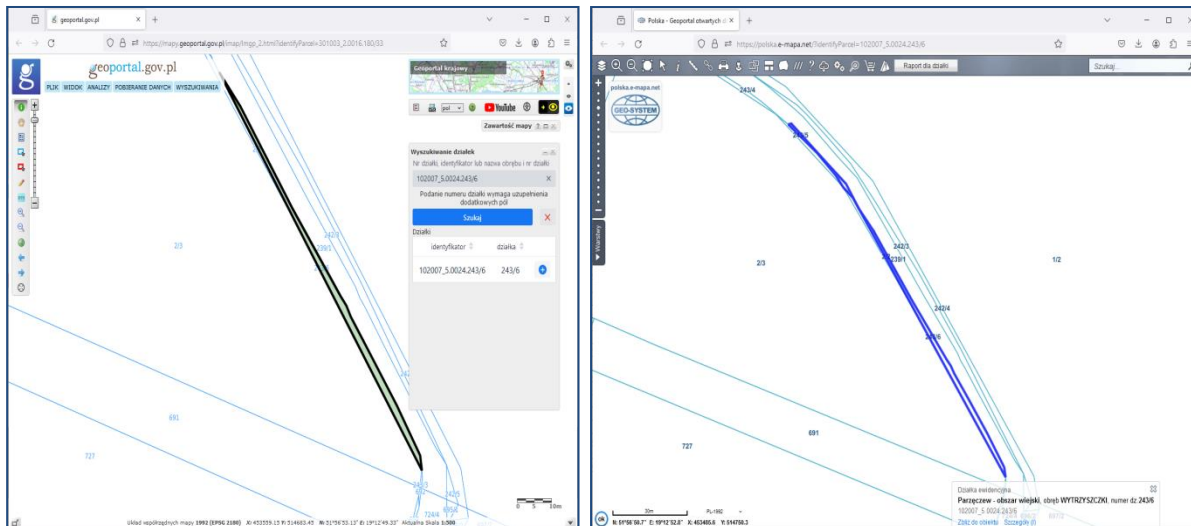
geoportal.gov.pl
https://mapy.geoportal.gov.pl/imap/Imgp_2.html?identifyParcel=301003_2.0016.180/33
geoportal.gov.pl
PLIK WIDOK ANALIZY POBIERANIE DANYCH WYSZUKIWANIA
Geoportal krajowy
pol
YouTube
Zawartość mapy
Wyszukiwanie działek
Nr działki, identyfikator lub nazwa obrębu i nr działki
102007_5.0024.243/6
Podanie numeru działki wymaga uzupełnienia dodatkowych pól
Szukaj
Działki
identyfikator
działka
102007_5.0024.243/6
243/6
2/3
242/3
239/1
691
727
242
243/3
724/4
0 5 10m
Układ współrzędnych mapy 1992 (EPSG 2180) X: 453559.15 Y: 514883.45 N: 51°56'53.13" E: 19°12'49.33" Aktualna Skala 1:500

Polska - Geoportal obwartych d
https://polska.e-mapa.net/?identifyParcel=102007_5.0024.243/6
Raport dla działki
Szukaj
polska.e-mapa.net
GEO-SYSTEM
Warstwy
243/4
243/5
242/3
239/1
2/3
1/2
242/4
243/6
691
727
30m
PL-1992
N: 51°56'58.7" E: 19°12'52.8" X: 453485.6 Y: 514758.3
Działka ewidencyjna
Parzęczew - obszar wiejski, obręb WYTRZYSZCZKI, numer dz 243/6
102007_5.0024.243/6
Zbliż do obiektu Szczegóły